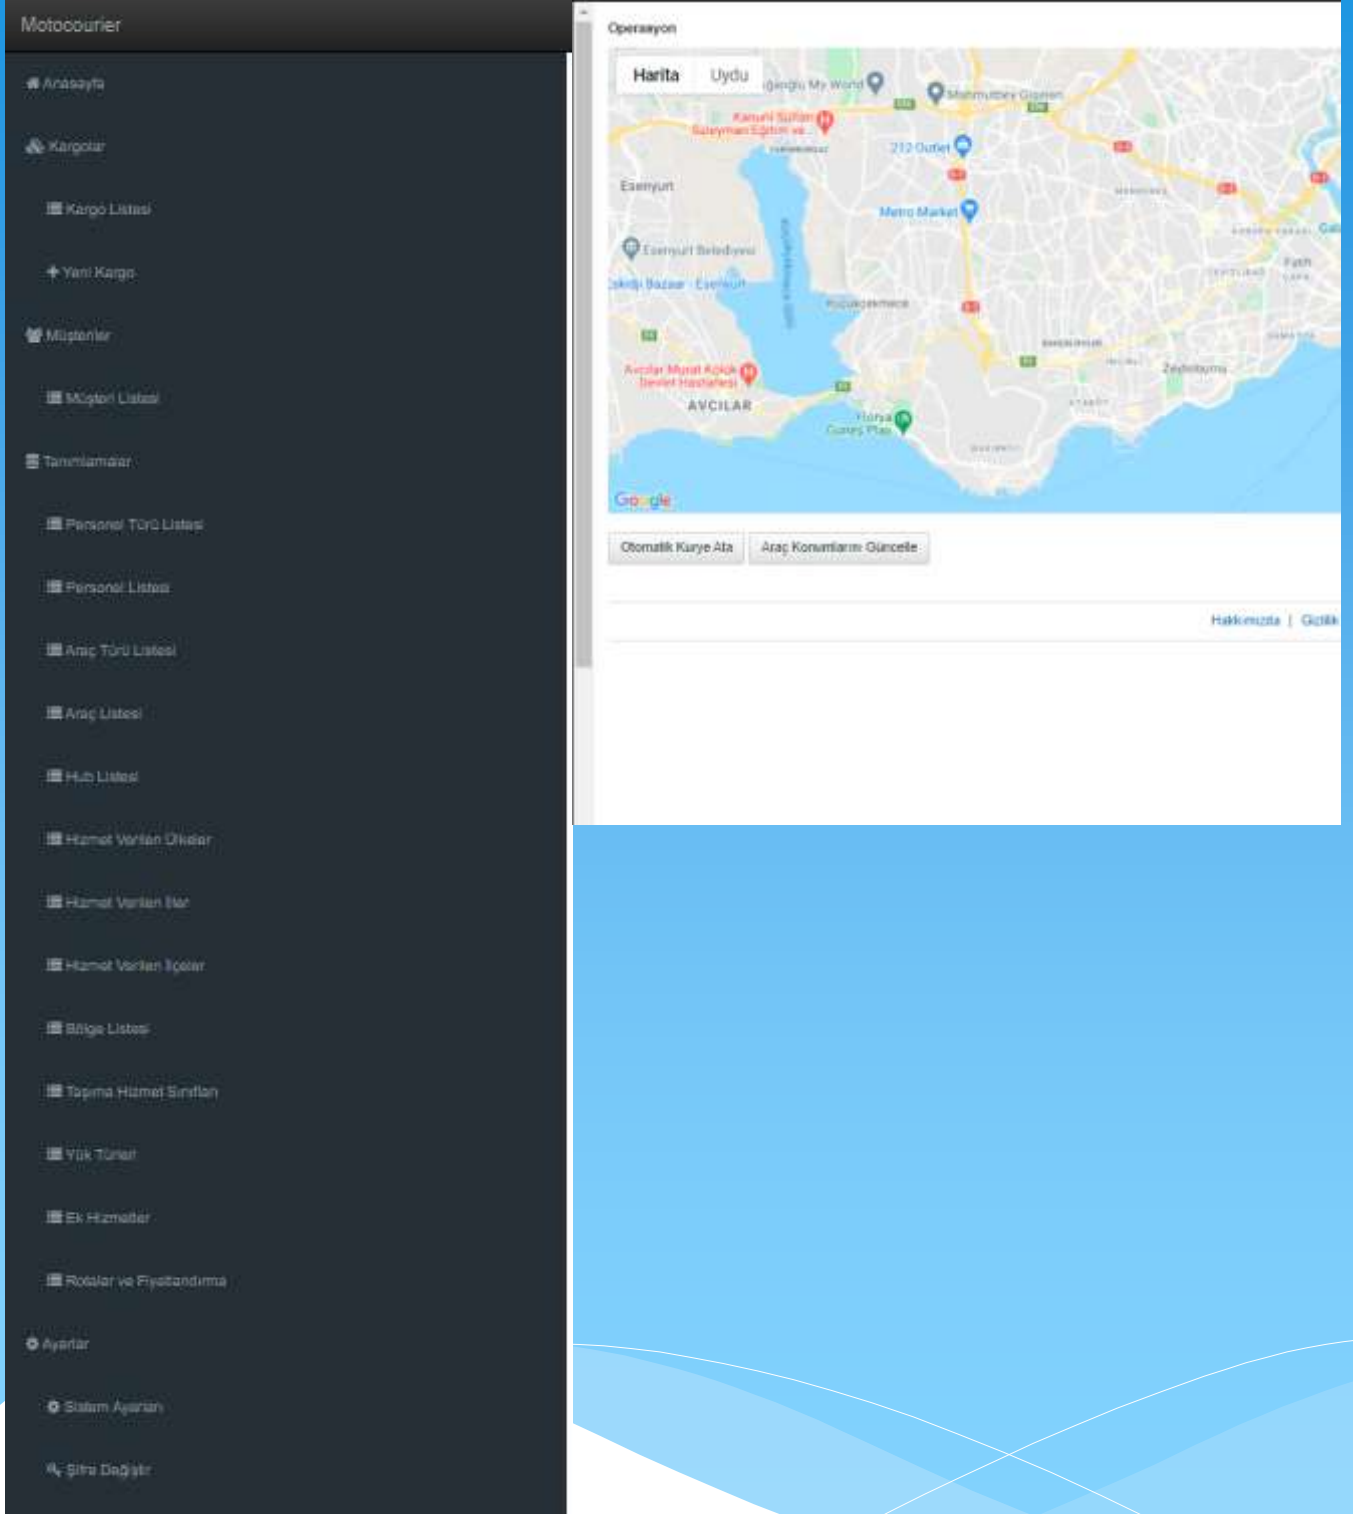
Motocourier

Anasayfa

Kargolar

Kargo Listesi

Yeni Kargo

Müşteriler

Müşteri Listesi

Tanımlamalar

Personel Türü Listesi

Personel Listesi

Araç Türü Listesi

Araç Listesi

Hub Listesi

Hizmet Verilen Ülkeler

Hizmet Verilen İller

Hizmet Verilen İlçeler

Bölge Listesi

Taşıma Hizmet Sınıfları

Yük Türleri

Ek Hizmetler

Rotalar ve Fiyatlandırma

Ayarlar

Sistem Ayarları

Şifre Değiştir

Operasyon

Harita Uydu

Mahmutbey Gişeler

Kanuni Sultan Süleyman Eğitim ve...

212 Outlet

Esenyurt

Metro Market

Esenyurt Belediyesi

Küçükçekmece

Avcılar Murat Kölük Devlet Hastanesi

AVCILAR

Florya Güneş Plajı

Zeytinburnu

Fatih

Google

Otomatik Kurye Ata

Araç Konumlarını Güncelle

Hakkımızda | Gizlilik